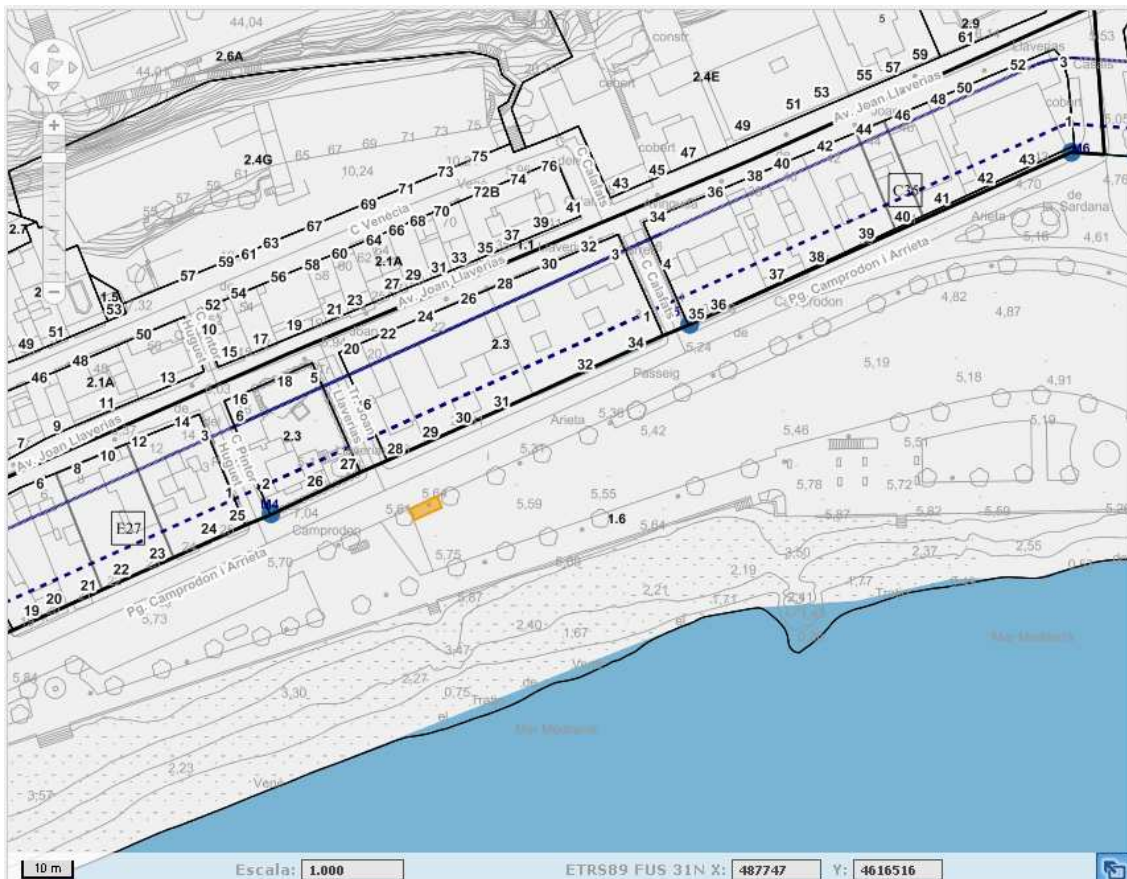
44,04
2.6A
2.9
61
5
constr
44,01
2.4E
55 57 59
52 3 Casals
51 53
49
50
48
46
44
1
46
cobert 47
45
43
42
43
40
38
36
2.4G
65 67 69 71 73 75
10,24
76
74
75
73
72B
71
69
70
68
66
64
67
63
61
59
57
60
58
56
54
52
53
1.5
2.7
2
51
50
49
48
46
2.1A
13
11
9
7
6
8
10
12
14
3
16
15
10
17
18
19
21
23
2.1A
27
29
31
33
35
37
39
41
1.1
32
30
28
26
24
22
20
5
6
2.3
2
4
25
24
23
22
21
20
19
E27
26
27
28
29
30
31
32
34
1
2.3
3
4
34
35
36
37
38
39
40
41
42
C36
C Venècia
Av. Joan Llaverias
Av. Joan Llaverias
Av. Joan Llaverias
C Calafats
C Calafats
C Pintor Huguet
C Pintor Huguet
Tr. Joan Llaverias
Pg. Camprodon i Arrieta
Pg. Camprodon i Arrieta
Camprodon
Passeig
Arrieta
de
de
Arrieta
de la Sardana
4,70
4,76
5,16
4,61
4,82
4,87
5,24
5,19
5,18
4,91
5,19
5,36
5,42
5,46
5,51
5,31
5,78
5,72
5,64
5,59
5,55
1.6
5,64
5,87
5,82
5,69
5,20
7,04
5,75
5,70
5,73
5,66
3,30
2,37
2,55
2,19
1,77
2,21
1,71
2,41
2,40
1,67
5,67
3,47
2,27
0,75
5,84
3,30
2,23
3,57
Mar Mediterrani
Mar Mediterrani
10 m
Escala: 1.000
ETRS89 FUS 31N X: 487747
Y: 4616516